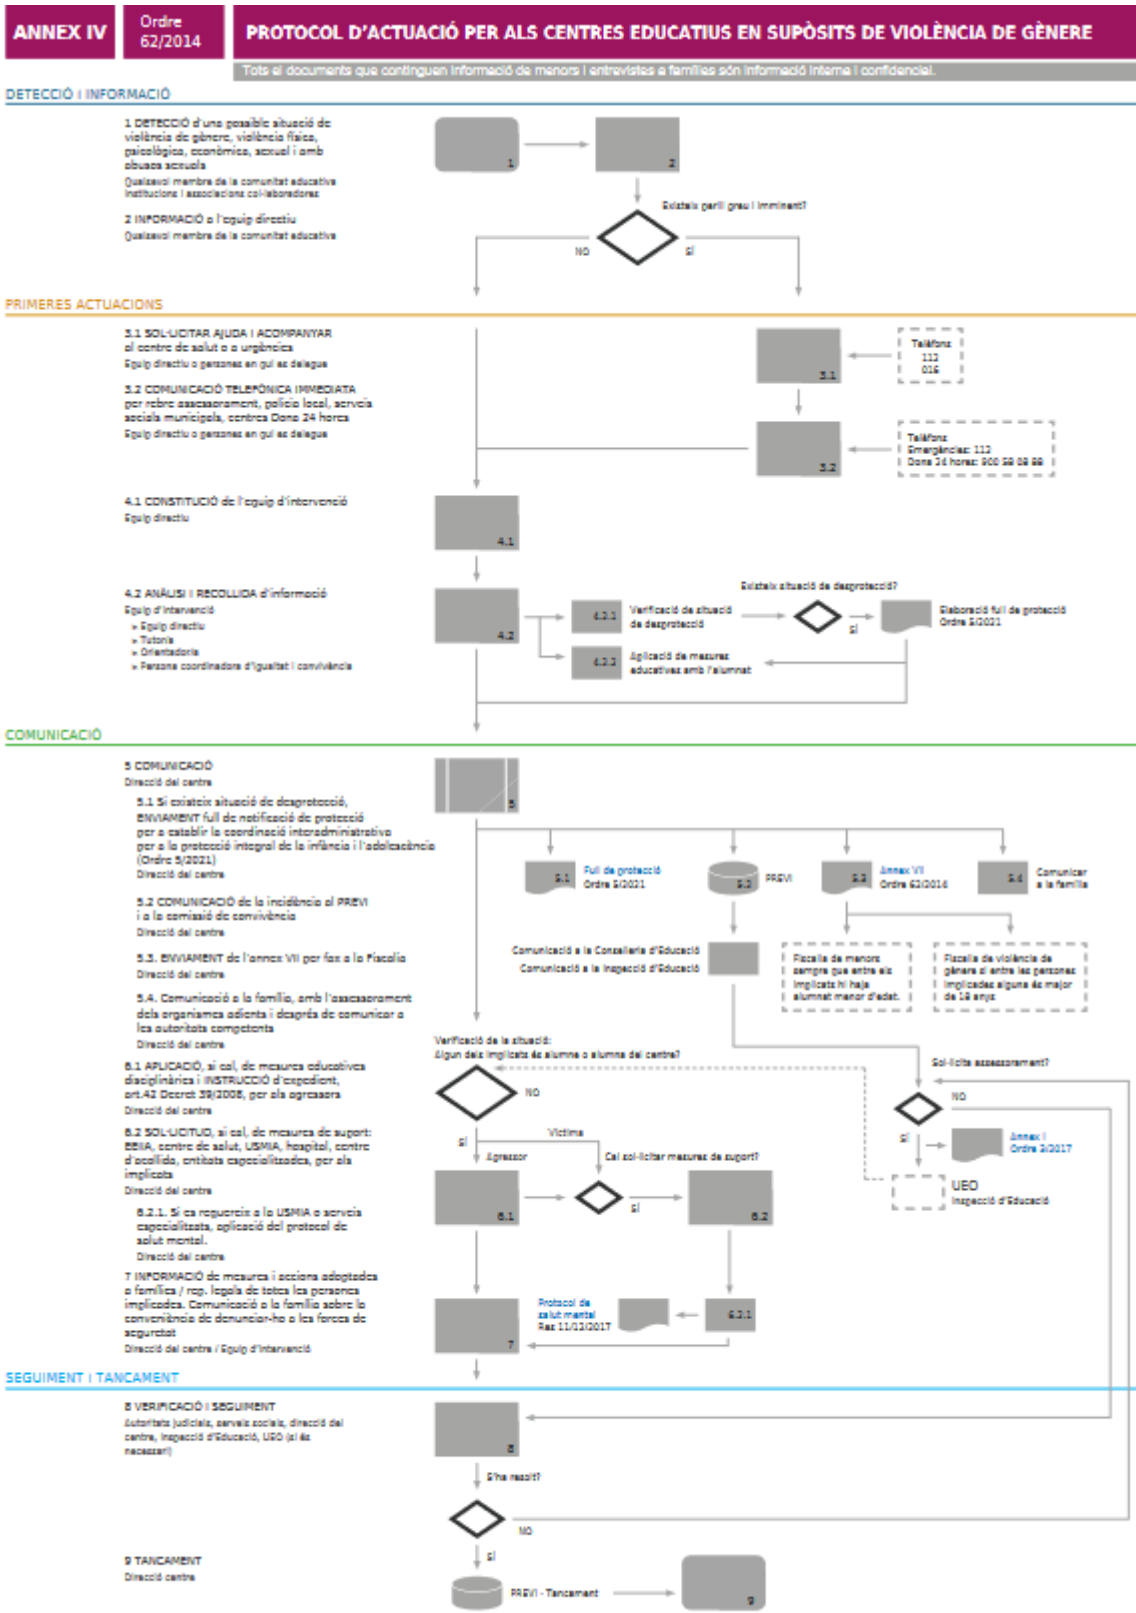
ANNEX IV | Ordre 62/2014 | PROTOCOL D'ACTUACIÓ PER ALS CENTRES EDUCATIUS EN SUPÒSITS DE VIOLÈNCIA DE GÈNERE

Tots el documents que continguen informació de menors i entrevistes a famílies són informació interna i confidencial.

DETECCIÓ I INFORMACIÓ

1 DETECCIÓ d'una possible situació de violència de gènere, violència física, psicològica, econòmica, sexual i amb abusos sexuals
Qualsevol membre de la comunitat educativa Institucions i associacions col·laboradores

2 INFORMACIÓ a l'equip directiu
Qualsevol membre de la comunitat educativa

1
2
Existeix perill greu i imminent?
NO
SÍ

PRIMERES ACTUACIONS

3.1 SOL·LICITAR AJUDA I ACOMPANYAR al centre de salut o a urgències
Equip directiu o persones en qui es delegue

3.2 COMUNICACIÓ TELEFÒNICA IMMEDIATA per rebre assessorament, policia local, serveis socials municipals, centres Dona 24 hores
Equip directiu o persones en qui es delegue

3.1
Telèfons
112
016

3.2
Telèfons
Emergències: 112
Dona 24 hores: 900 58 08 88

4.1 CONSTITUCIÓ de l'equip d'intervenció
Equip directiu

4.1

4.2 ANÀLISI I RECOLLIDA d'informació
Equip d'intervenció
» Equip directiu
» Tutoria
» Orientadoria
» Persona coordinadora d'igualtat i convivència

4.2
4.2.1 Verificació de situació de desprotecció
Existeix situació de desprotecció?
SÍ
Elaboració full de protecció Ordre 5/2021
4.2.2 Aplicació de mesures educatives amb l'alumnat

COMUNICACIÓ

5 COMUNICACIÓ
Direcció del centre

5.1 Si existeix situació de desprotecció, ENVIAMENT full de notificació de protecció per a establir la coordinació interadministrativa per a la protecció integral de la infància i l'adolescència (Ordre 5/2021)
Direcció del centre

5.2 COMUNICACIÓ de la incidència al PREVI i a la comissió de convivència
Direcció del centre

5.3. ENVIAMENT de l'annex VII per fax a la Fiscalia
Direcció del centre

5.4. Comunicació a la família, amb l'assessorament dels organismes adients i després de comunicar a les autoritats competents
Direcció del centre

5
5.1 Full de protecció Ordre 5/2021
5.2 PREVI
5.3 Annex VII Ordre 62/2014
5.4 Comunicar a la família

Comunicació a la Conselleria d'Educació
Comunicació a la Inspecció d'Educació

Fiscalia de menors sempre que entre els implicats hi haja alumnat menor d'edat.
Fiscalia de violència de gènere si entre les persones implicades alguna és major de 18 anys

6.1 APLICACIÓ, si cal, de mesures educatives disciplinàries i INSTRUCCIÓ d'expedient, art.42 Decret 39/2008, per als agressors
Direcció del centre

6.2 SOL·LICITUD, si cal, de mesures de suport: EEIIA, centre de salut, USMIA, hospital, centre d'acollida, entitats especialitzades, per als implicats
Direcció del centre

6.2.1. Si es requereix a la USMIA o servei especialitzat, aplicació del protocol de salut mental.
Direcció del centre

7 INFORMACIÓ de mesures i accions adoptades a família / rep. legals de totes les persones implicades. Comunicació a la família sobre la conveniència de denunciar-ho a les forces de seguretat
Direcció del centre / Equip d'intervenció

Verificació de la situació:
Algun dels implicats és alumne o alumna del centre?
NO
SÍ
Víctima
Agressor
Cal sol·licitar mesures de suport?
SÍ
6.1
6.2
Sol·licita assessorament?
NO
SÍ
Annex I Ordre 3/2017
UEO
Inspecció d'Educació
Protocol de salut mental Res 11/12/2017
6.2.1
7

SEGUIMENT I TANCAMENT

8 VERIFICACIÓ I SEGUIMENT
Autoritats judicials, serveis socials, direcció del centre, Inspecció d'Educació, UEO (si és necessari)

8
S'ha resolt?
NO
SÍ

9 TANCAMENT
Direcció centre

PREVI - Tancament
9